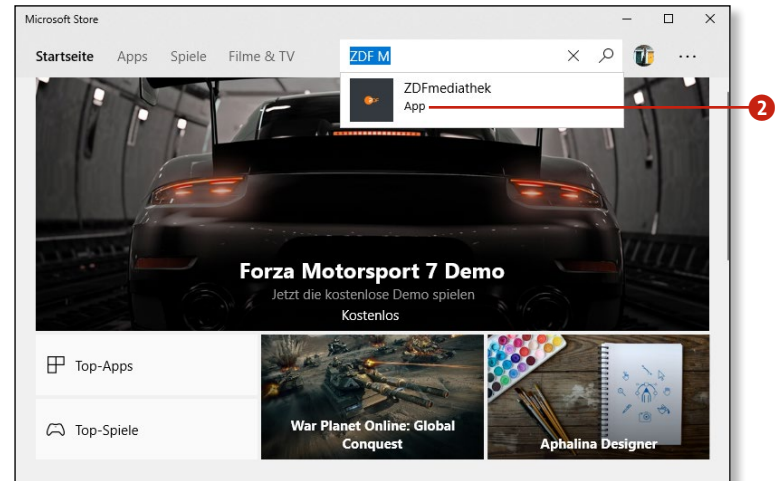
Microsoft Store

Startseite Apps Spiele Filme & TV

ZDF M

ZDFmediathek
App

2

Forza Motorsport 7 Demo
Jetzt die kostenlose Demo spielen
Kostenlos

Top-Apps

Top-Spiele

War Planet Online: Global Conquest

Aphalina Designer